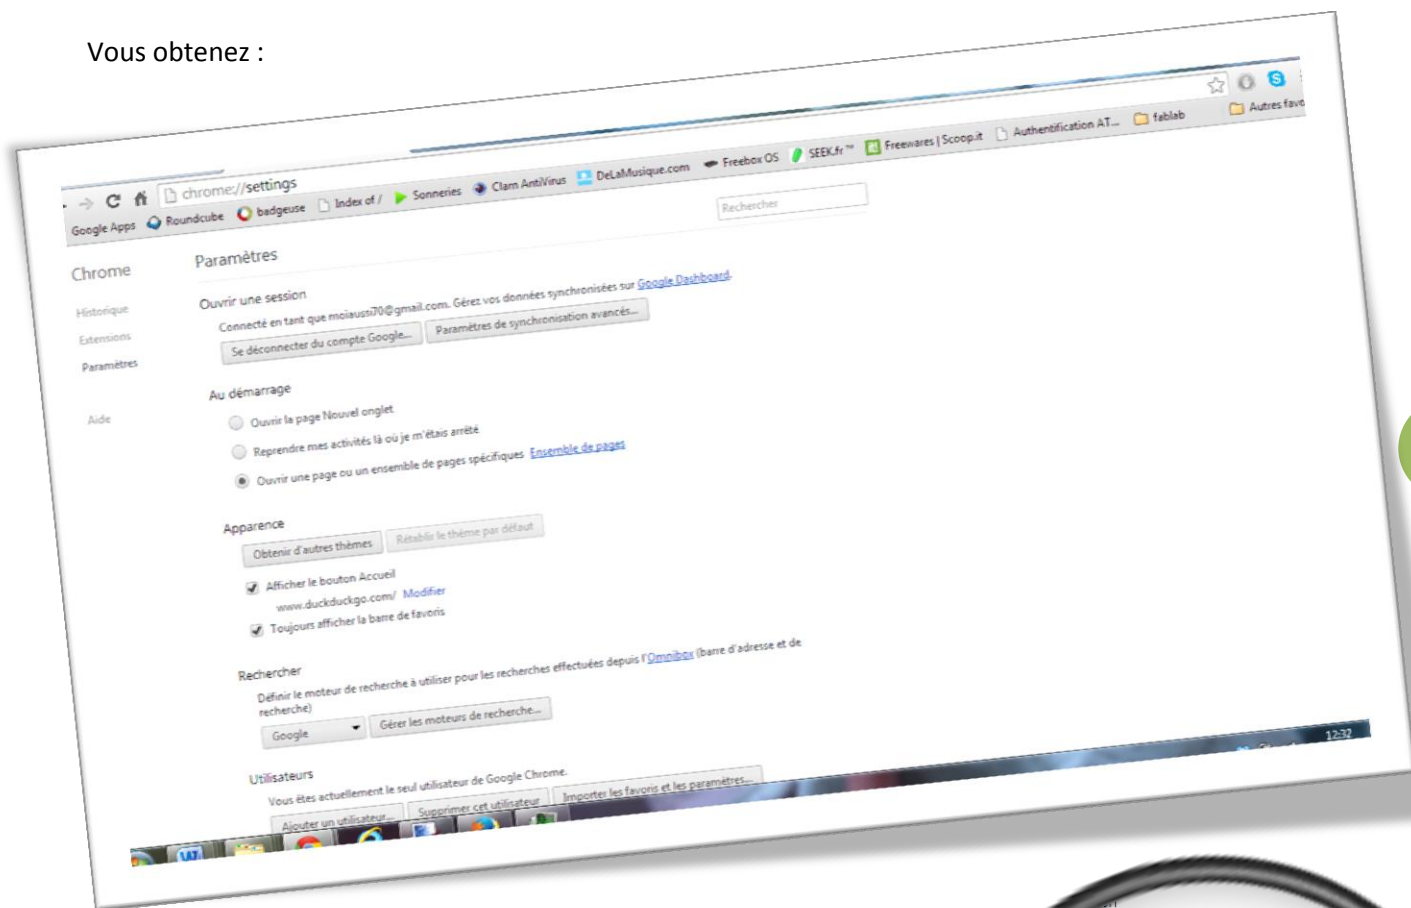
Vous obtenez :

chrome://settings

Google Apps Roundcube badgeuse Index of / Sonneries Clam AntiVirus DeLaMusique.com Freebox OS SEEK.fr™ Freewares | Scoop.it Authentification AT... fablab Autres favo

Rechercher

Chrome

Historique
Extensions
Paramètres

Aide

Paramètres

Ouvrir une session
Connecté en tant que moiaussi70@gmail.com. Gérez vos données synchronisées sur Google Dashboard.
Se déconnecter du compte Google... Paramètres de synchronisation avancés...

Au démarrage
Ouvrir la page Nouvel onglet
Reprendre mes activités là où je m'étais arrêté
Ouvrir une page ou un ensemble de pages spécifiques Ensemble de pages

Apparence
Obtenir d'autres thèmes Rétablir le thème par défaut
Afficher le bouton Accueil
www.duckduckgo.com/ Modifier
Toujours afficher la barre de favoris

Rechercher
Définir le moteur de recherche à utiliser pour les recherches effectuées depuis l'Omnibox (barre d'adresse et de recherche)
Google Gérer les moteurs de recherche...

Utilisateurs
Vous êtes actuellement le seul utilisateur de Google Chrome.
Ajouter un utilisateur... Supprimer cet utilisateur Importer les favoris et les paramètres...

12:32